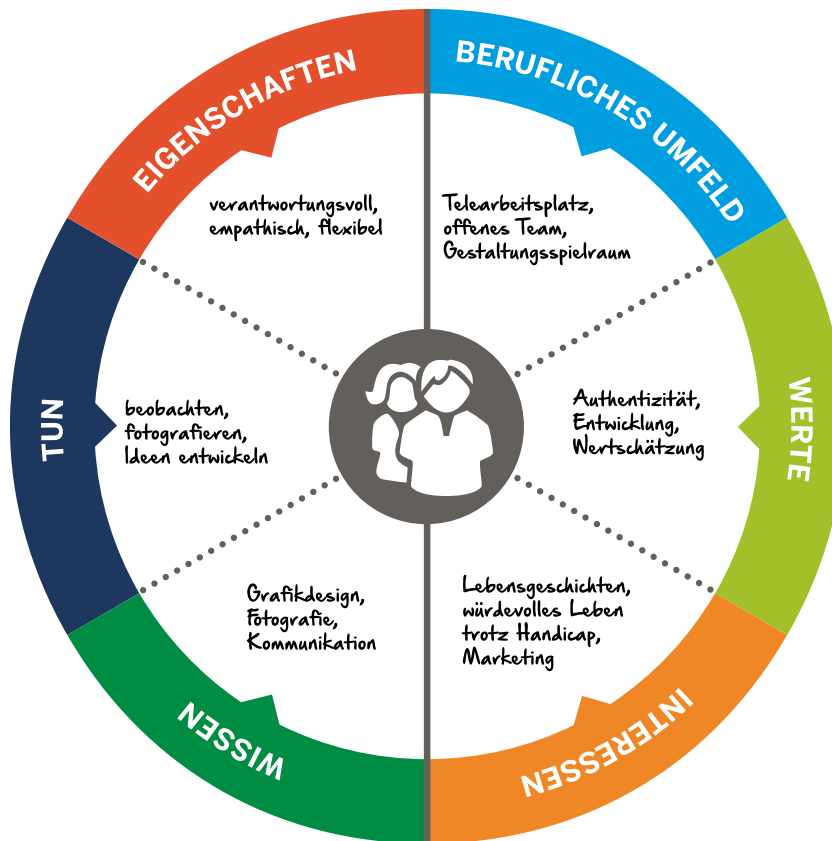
EIGENSCHAFTEN

verantwortungsvoll, empathisch, flexibel

BERUFLICHES UMFELD

Telearbeitsplatz, offenes Team, Gestaltungsspielraum

TUN

beobachten, fotografieren, Ideen entwickeln

WERTE

Authentizität, Entwicklung, Wertschätzung

WISSEN

Grafikdesign, Fotografie, Kommunikation

INTERESSEN

Lebensgeschichten, würdevolles Leben trotz Handicap, Marketing